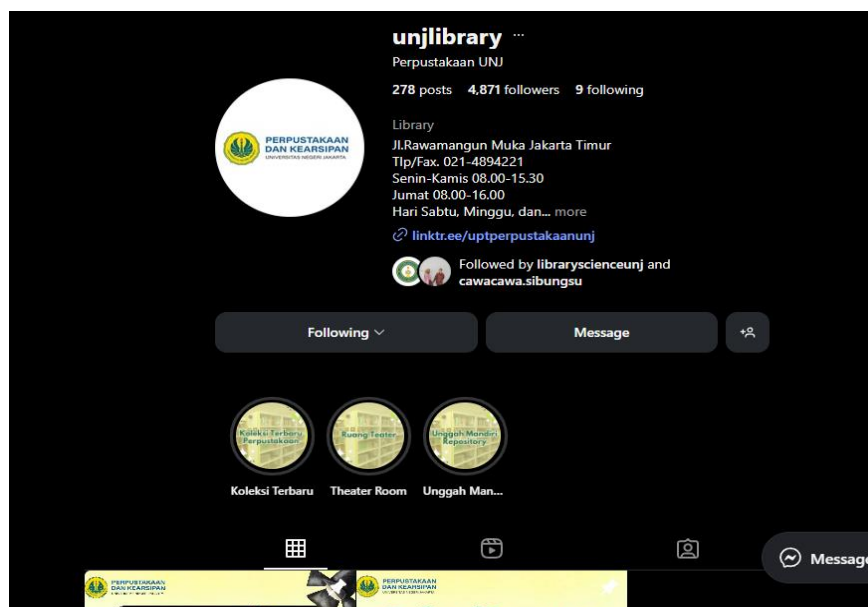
unjlibrary ···

Perpustakaan UNJ

278 posts 4,871 followers 9 following

PERPUSTAKAAN DAN KEARSIPAN UNIVERSITAS NEGERI JAKARTA

Library

Jl.Rawamangun Muka Jakarta Timur
Tlp/Fax. 021-4894221
Senin-Kamis 08.00-15.30
Jumat 08.00-16.00
Hari Sabtu, Minggu, dan... more

linktr.ee/uptperpustakaanunj

Followed by libraryscienceunj and cawacawa.sibungsu

Following

Message

Koleksi Terbaru Perpustakaan

Ruang Teater

Unggah Mandiri Repository

Koleksi Terbaru

Theater Room

Unggah Man...

Message

PERPUSTAKAAN DAN KEARSIPAN

PERPUSTAKAAN DAN KEARSIPAN